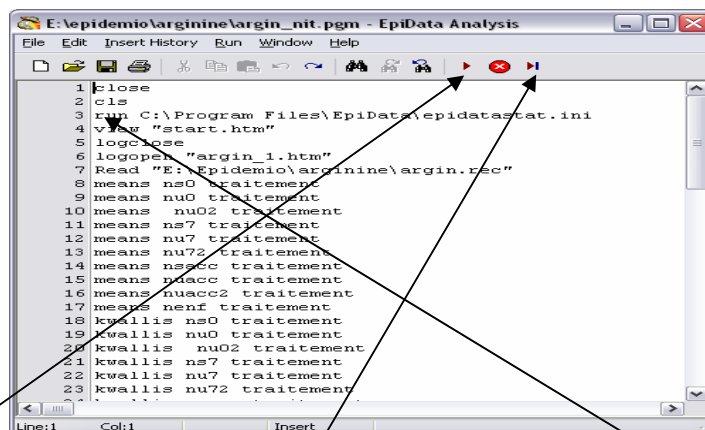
E:\epidemio\arginine\argin_nit.pgm - EpiData Analysis

File Edit Insert History Run Window Help

1 close
2 cls
3 run C:\Program Files\EpiData\epidatastat.ini
4 view "start.htm"
5 logclose
6 logopen "argin_1.htm"
7 Read "E:\Epidemio\arginine\argin.rec"
8 means ns0 traitement
9 means nu0 traitement
10 means nu02 traitement
11 means ns7 traitement
12 means nu7 traitement
13 means nu72 traitement
14 means nsacc traitement
15 means nuacc traitement
16 means nuacc2 traitement
17 means nenf traitement
18 kwallis ns0 traitement
19 kwallis nu0 traitement
20 kwallis nu02 traitement
21 kwallis ns7 traitement
22 kwallis nu7 traitement
23 kwallis nu72 traitement

Line:1 Col:1 Insert